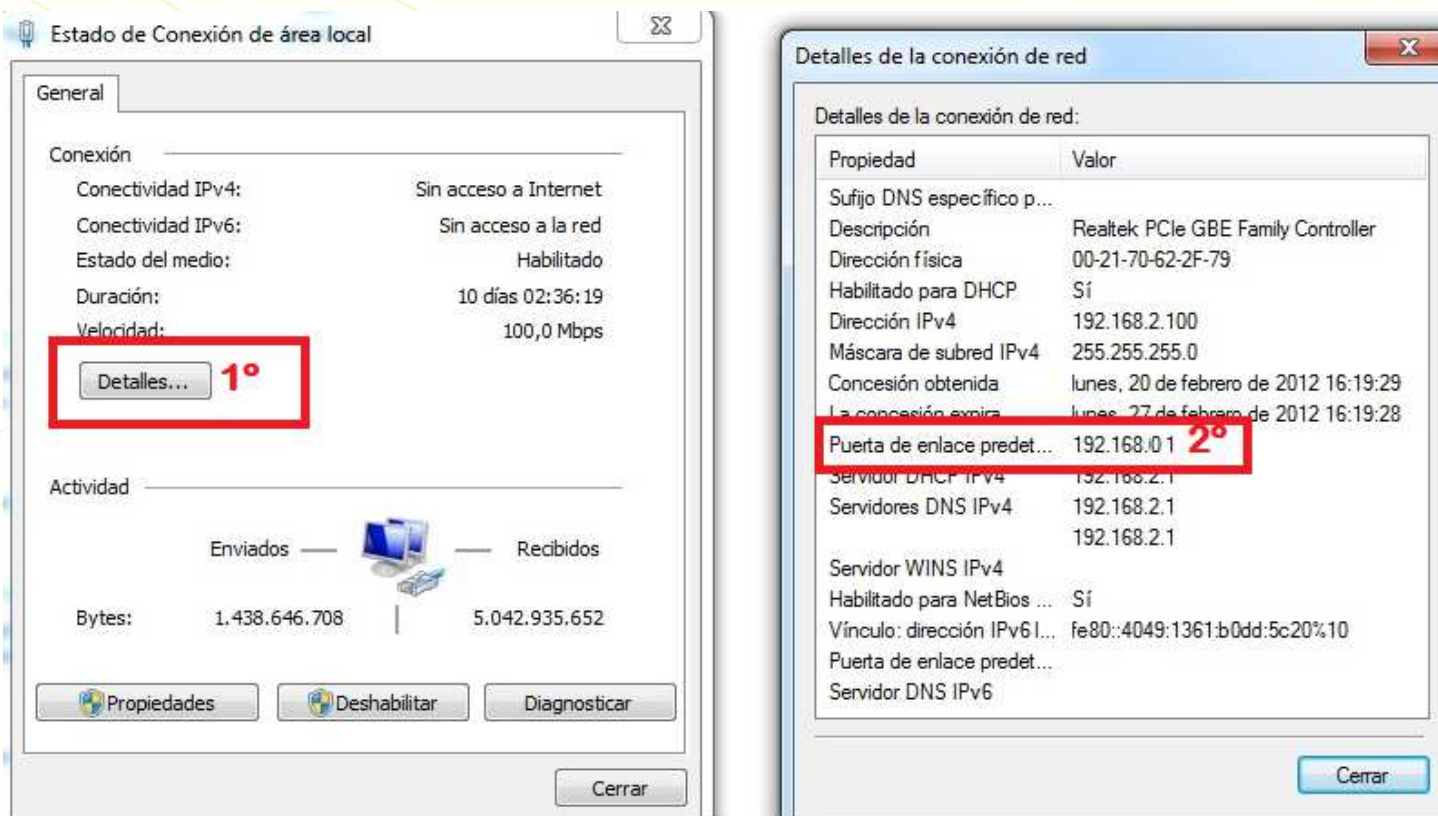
Estado de Conexión de área local

General

Conexión

| | |
|---|---|
| Conectividad IPv4: | Sin acceso a Internet |
| Conectividad IPv6: | Sin acceso a la red |
| Estado del medio: | Habilitado |
| Duración: | 10 días 02:36:19 |
| Velocidad: | 100,0 Mbps |

Detalles... 1°

Actividad

Enviados — — Recibidos

Bytes: 1.438.646.708 | 5.042.935.652

Propiedades Deshabilitar Diagnosticar

Cerrar

Detalles de la conexión de red

Detalles de la conexión de red:

| Propiedad | Valor |
|---|---|
| Sufijo DNS específico p... | |
| Descripción | Realtek PCIe GBE Family Controller |
| Dirección física | 00-21-70-62-2F-79 |
| Habilitado para DHCP | Sí |
| Dirección IPv4 | 192.168.2.100 |
| Máscara de subred IPv4 | 255.255.255.0 |
| Concesión obtenida | lunes, 20 de febrero de 2012 16:19:29 |
| La concesión expira | lunes, 27 de febrero de 2012 16:19:28 |
| Puerta de enlace predet... | 192.168.0.1 2° |
| Servidor DHCP IPv4 | 192.168.2.1 |
| Servidores DNS IPv4 | 192.168.2.1 |
| | 192.168.2.1 |
| Servidor WINS IPv4 | |
| Habilitado para NetBios ... | Sí |
| Vínculo: dirección IPv6 l... | fe80::4049:1361:b0dd:5c20%10 |
| Puerta de enlace predet... | |
| Servidor DNS IPv6 | |

Cerrar